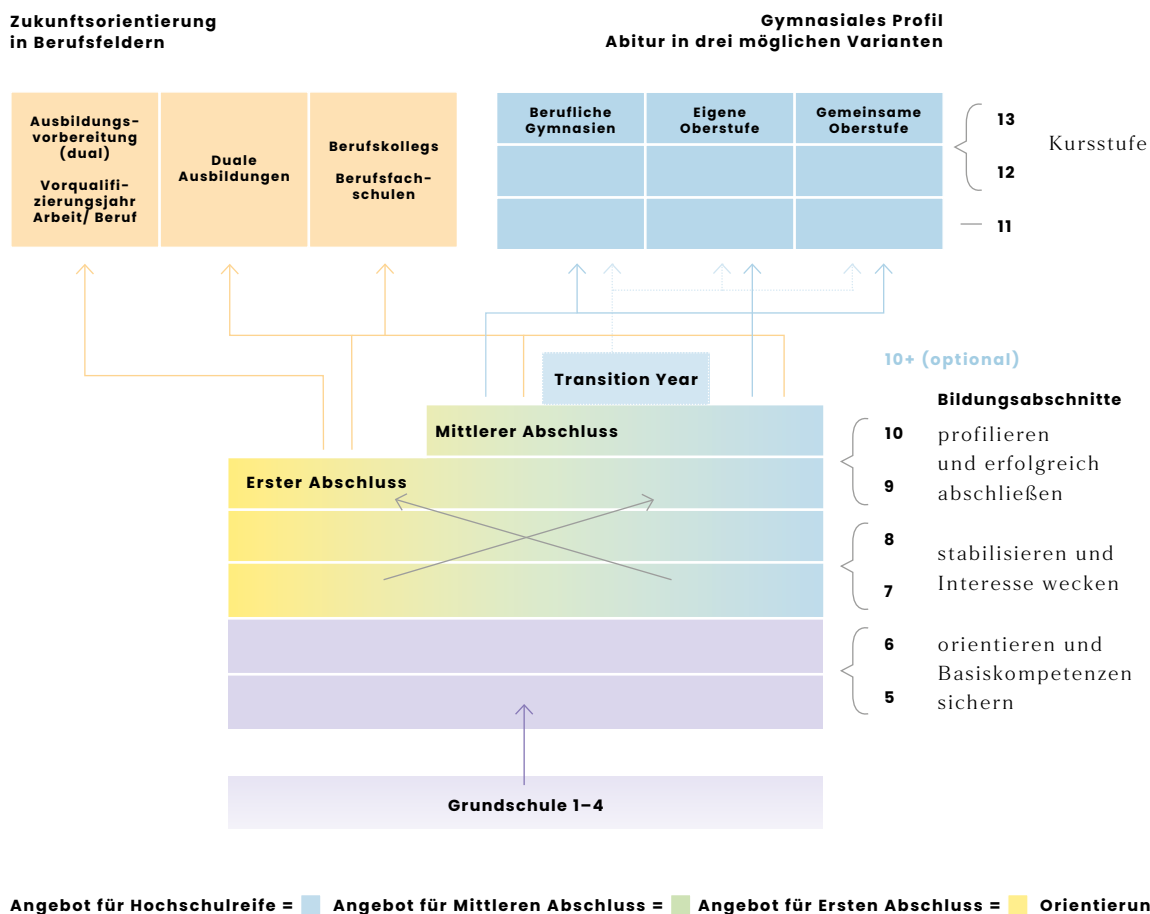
Zukunftsorientierung in Berufsfeldern

Gymnasiales Profil
Abitur in drei möglichen Varianten

Ausbildungsvorbereitung (dual)

Vorqualifizierungsjahr Arbeit/ Beruf

Duale Ausbildungen

Berufskollegs

Berufsfachschulen

Berufliche Gymnasien

Eigene Oberstufe

Gemeinsame Oberstufe

13

12

Kursstufe

11

10+ (optional)

Transition Year

Bildungsabschnitte

Mittlerer Abschluss

10

profilieren und erfolgreich abschließen

Erster Abschluss

9

8

stabilisieren und Interesse wecken

7

6

orientieren und Basiskompetenzen sichern

5

Grundschule 1–4

Angebot für Hochschulreife = Angebot für Mittleren Abschluss = Angebot für Ersten Abschluss = Orientierun